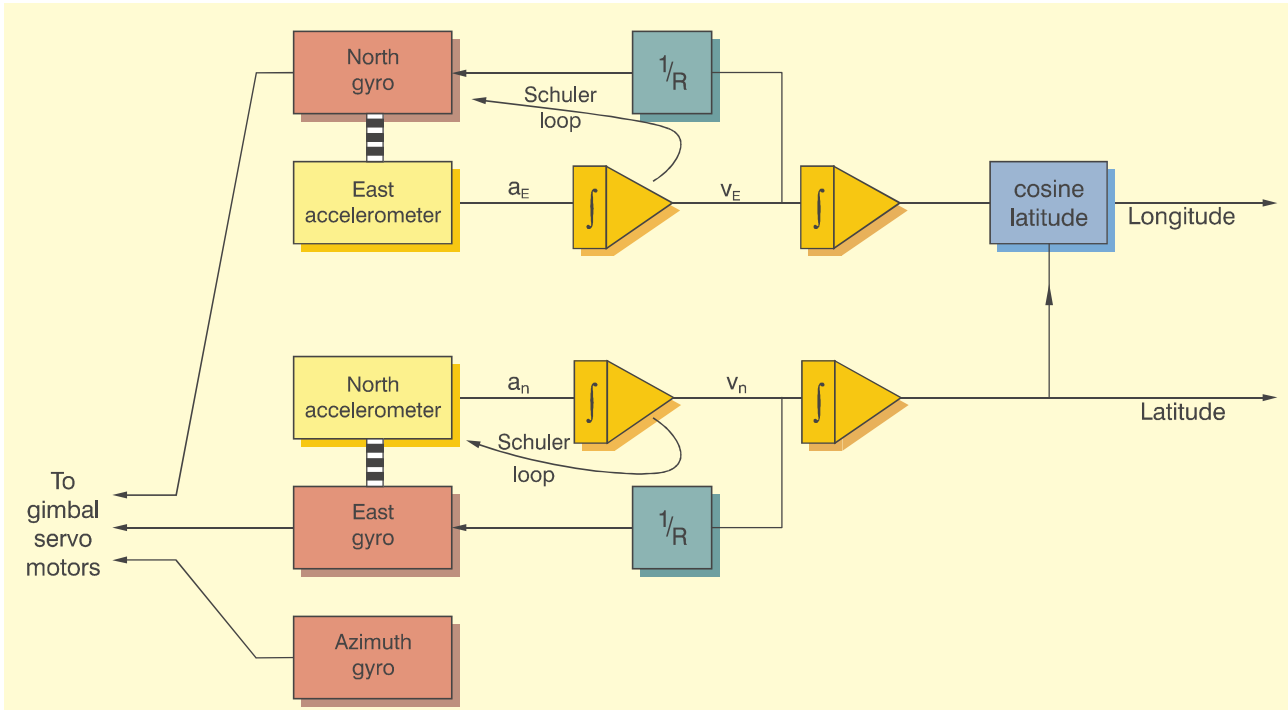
North gyro

$^1/_R$

Schuler loop

East accelerometer

$a_E$

$\int$

$v_E$

$\int$

cosine latitude

Longitude

North accelerometer

$a_n$

$\int$

$v_n$

$\int$

Latitude

Schuler loop

To gimbal servo motors

East gyro

$^1/_R$

Azimuth gyro